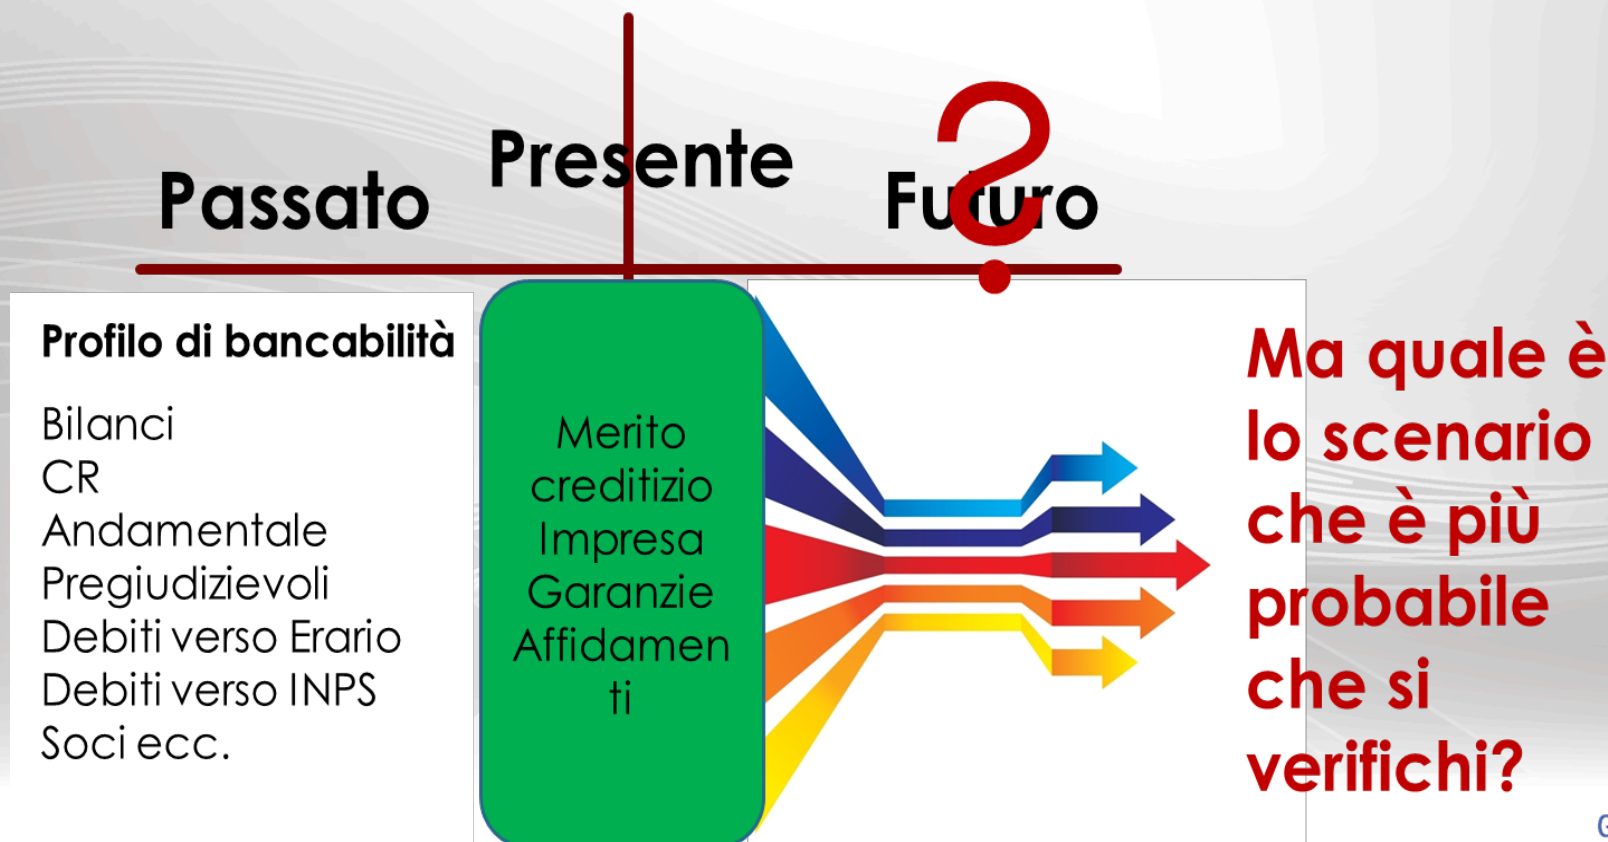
Passato

Presente

Futuro ?

Profilo di bancabilità

Bilanci
CR
Andamentale
Pregiudizievoli
Debiti verso Erario
Debiti verso INPS
Soci ecc.

Merito creditizio Impresa Garanzie Affidamenti

Ma quale è lo scenario che è più probabile che si verifichi?